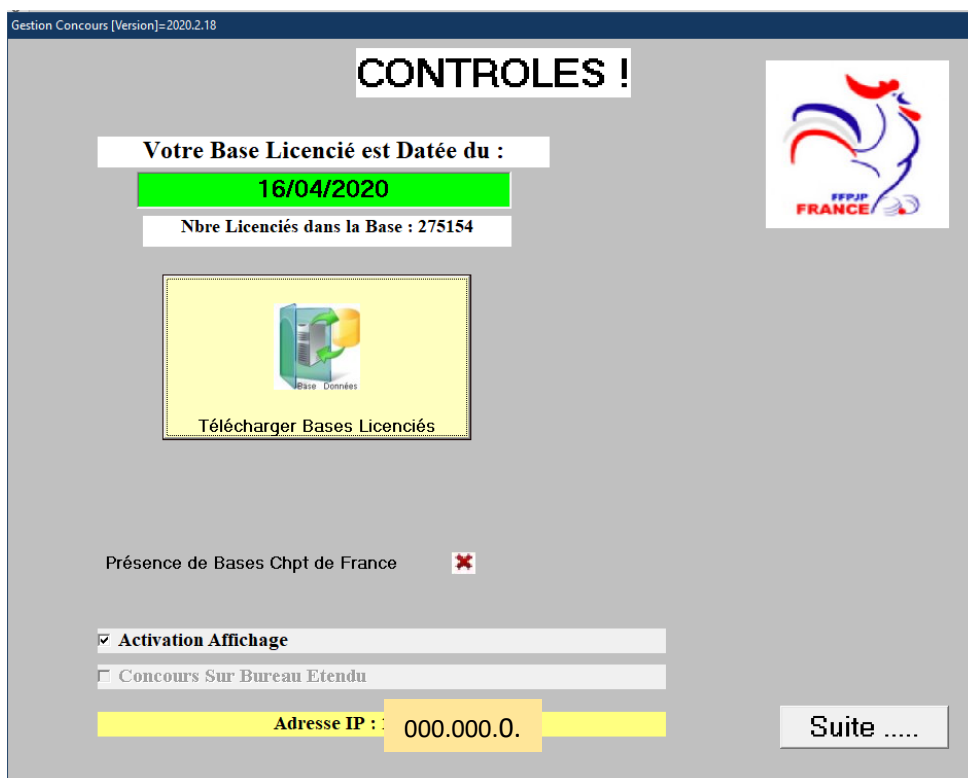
Gestion Concours [Version]=2020.2.18

CONTROLES !

FFPJP
FRANCE

Votre Base Licencié est Datée du :

16/04/2020

Nbre Licenciés dans la Base : 275154

Base Données

Télécharger Bases Licenciés

Présence de Bases Chpt de France

☑ Activation Affichage

☐ Concours Sur Bureau Etendu

Adresse IP : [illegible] 000.000.0.

Suite .....